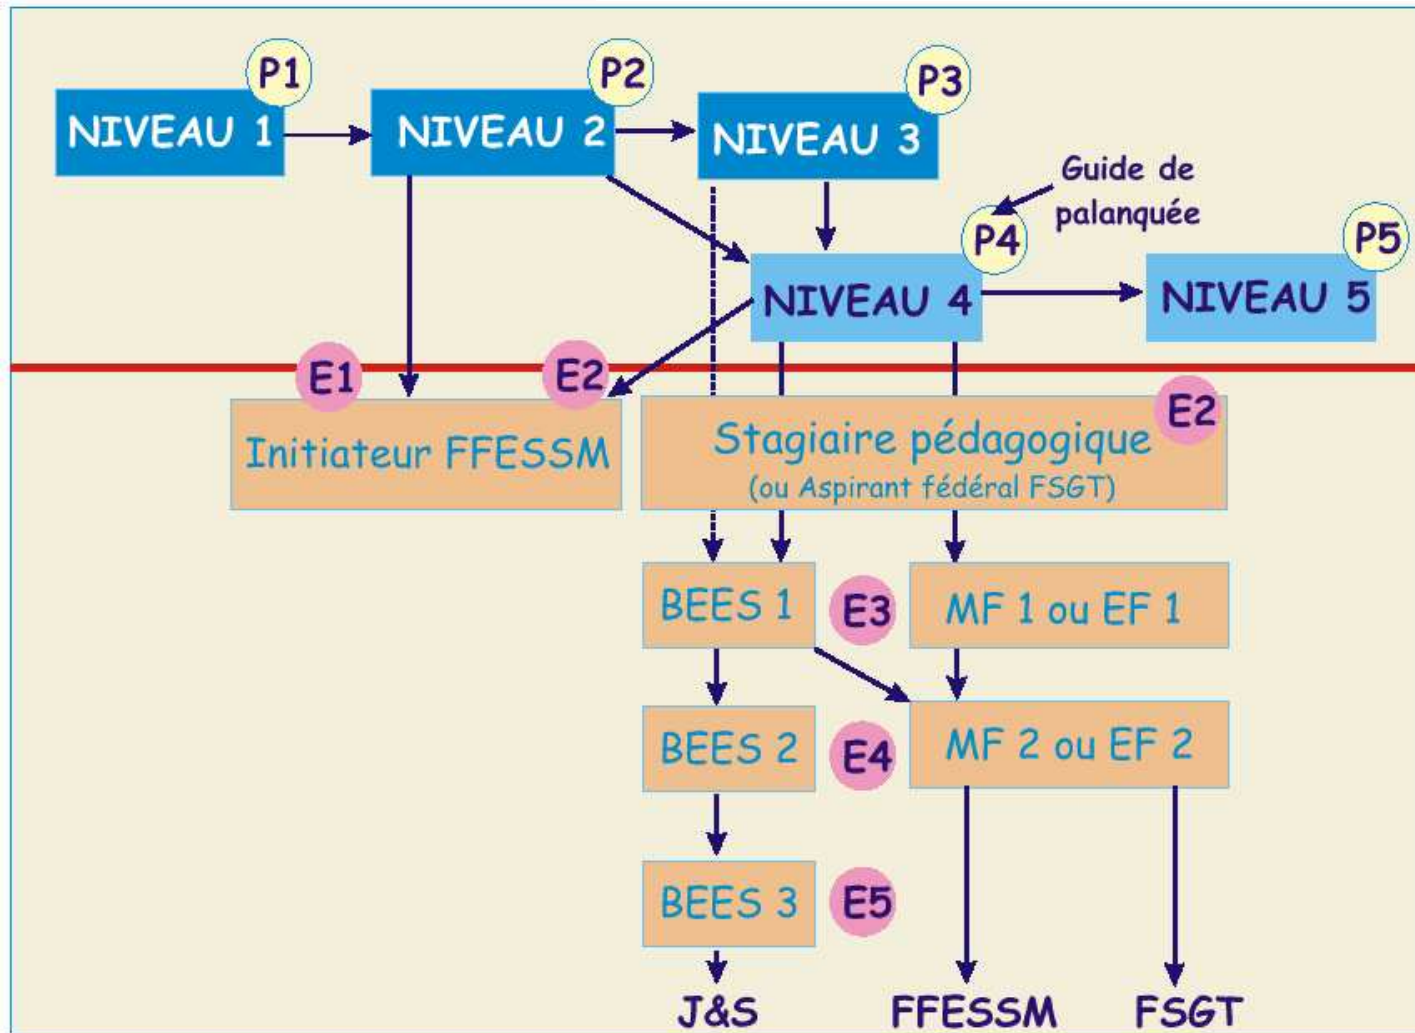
P1
NIVEAU 1
P2
NIVEAU 2
P3
NIVEAU 3
Guide de palanquée
P4
NIVEAU 4
P5
NIVEAU 5
E1
E2
Initiateur FFESSM
Stagiaire pédagogique
(ou Aspirant fédéral FSGT)
E2
BEES 1
E3
MF 1 ou EF 1
BEES 2
E4
MF 2 ou EF 2
BEES 3
E5
J&S
FFESSM
FSGT